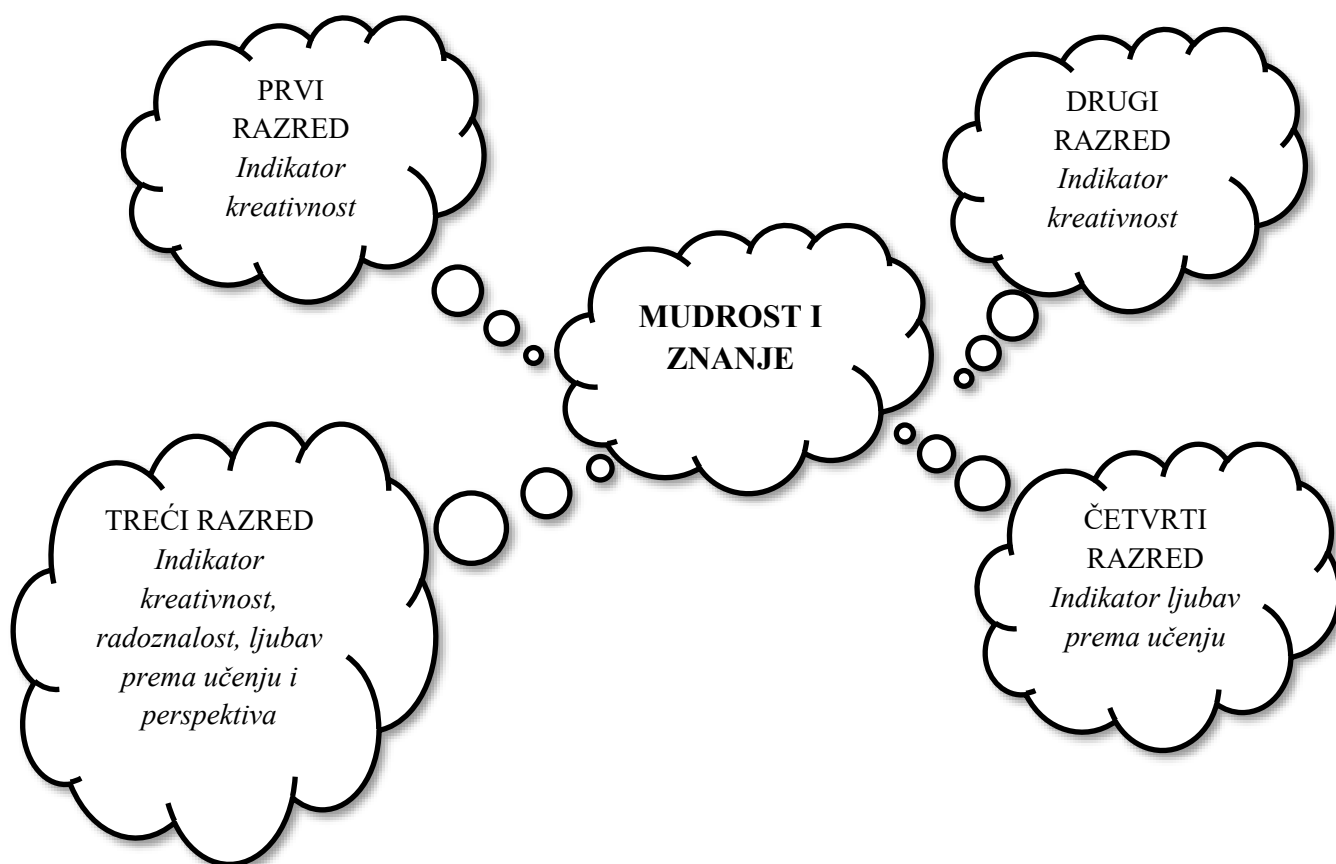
PRVI RAZRED
*Indikator kreativnost*

DRUGI RAZRED
*Indikator kreativnost*

MUDROST I ZNANJE

TREĆI RAZRED
*Indikator kreativnost, radoznalost, ljubav prema učenju i perspektiva*

ČETVRTI RAZRED
*Indikator ljubav prema učenju*